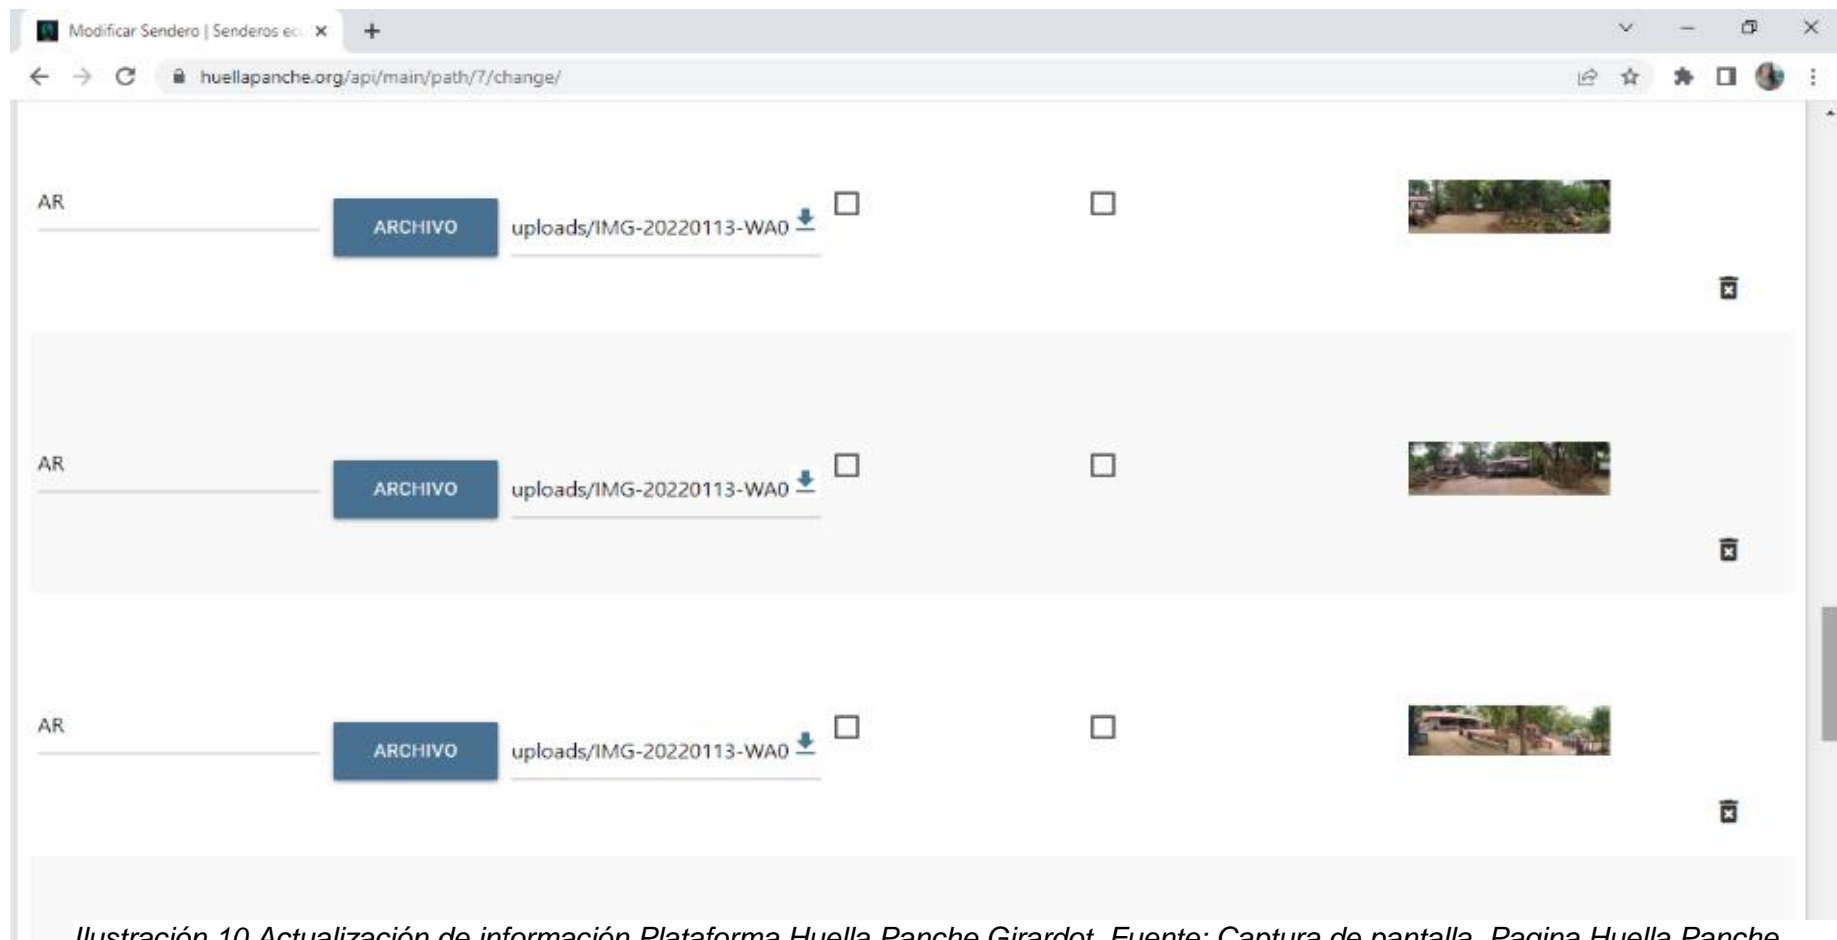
Modificar Sendero | Senderos ec ×
+
huellapanche.org/api/main/path/7/change/

AR
ARCHIVO
uploads/IMG-20220113-WA0

AR
ARCHIVO
uploads/IMG-20220113-WA0

AR
ARCHIVO
uploads/IMG-20220113-WA0

Ilustración 10 Actualización de información Plataforma Huella Panche Girardot. Fuente: Captura de pantalla, Pagina Huella Panche